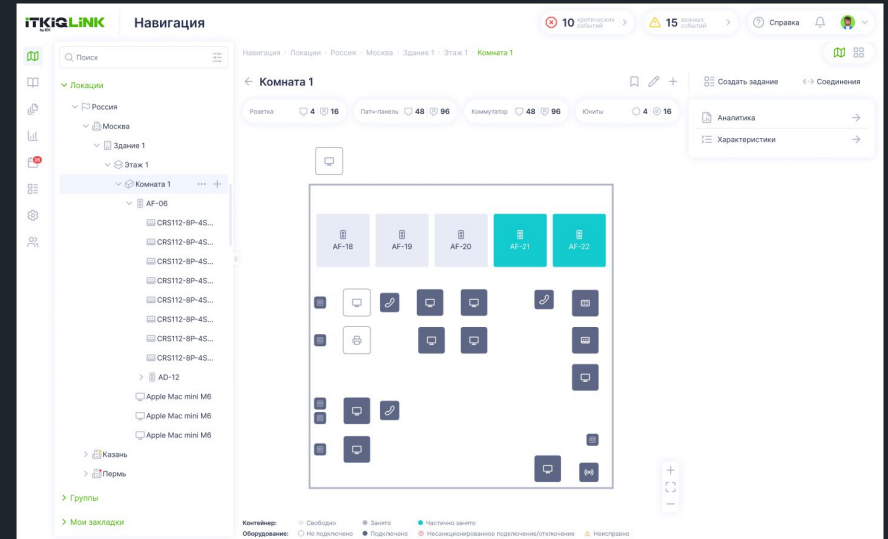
ITKIQLINK by IEK

Навигация

10 критических событий

15 важных событий

Справка

Поиск

Локации
Россия
Москва
Здание 1
Этаж 1
Комната 1
AF-06
CRS112-8P-4S...
CRS112-8P-4S...
CRS112-8P-4S...
CRS112-8P-4S...
CRS112-8P-4S...
CRS112-8P-4S...
CRS112-8P-4S...
CRS112-8P-4S...
AD-12
Apple Mac mini M6
Apple Mac mini M6
Apple Mac mini M6
Казань
Пермь
Группы
Мои закладки

Навигация · Локации · Россия · Москва · Здание 1 · Этаж 1 · Комната 1

Комната 1

Розетка 4 16
Патч-панель 48 96
Коммутатор 48 96
Юниты 4 16

Создать задание
Соединения
Аналитика
Характеристики

AF-18
AF-19
AF-20
AF-21
AF-22

Контейнер: Свободно Занято Частично занято
Оборудование: Не подключено Подключено Несанкционированное подключение/отключение Неисправно